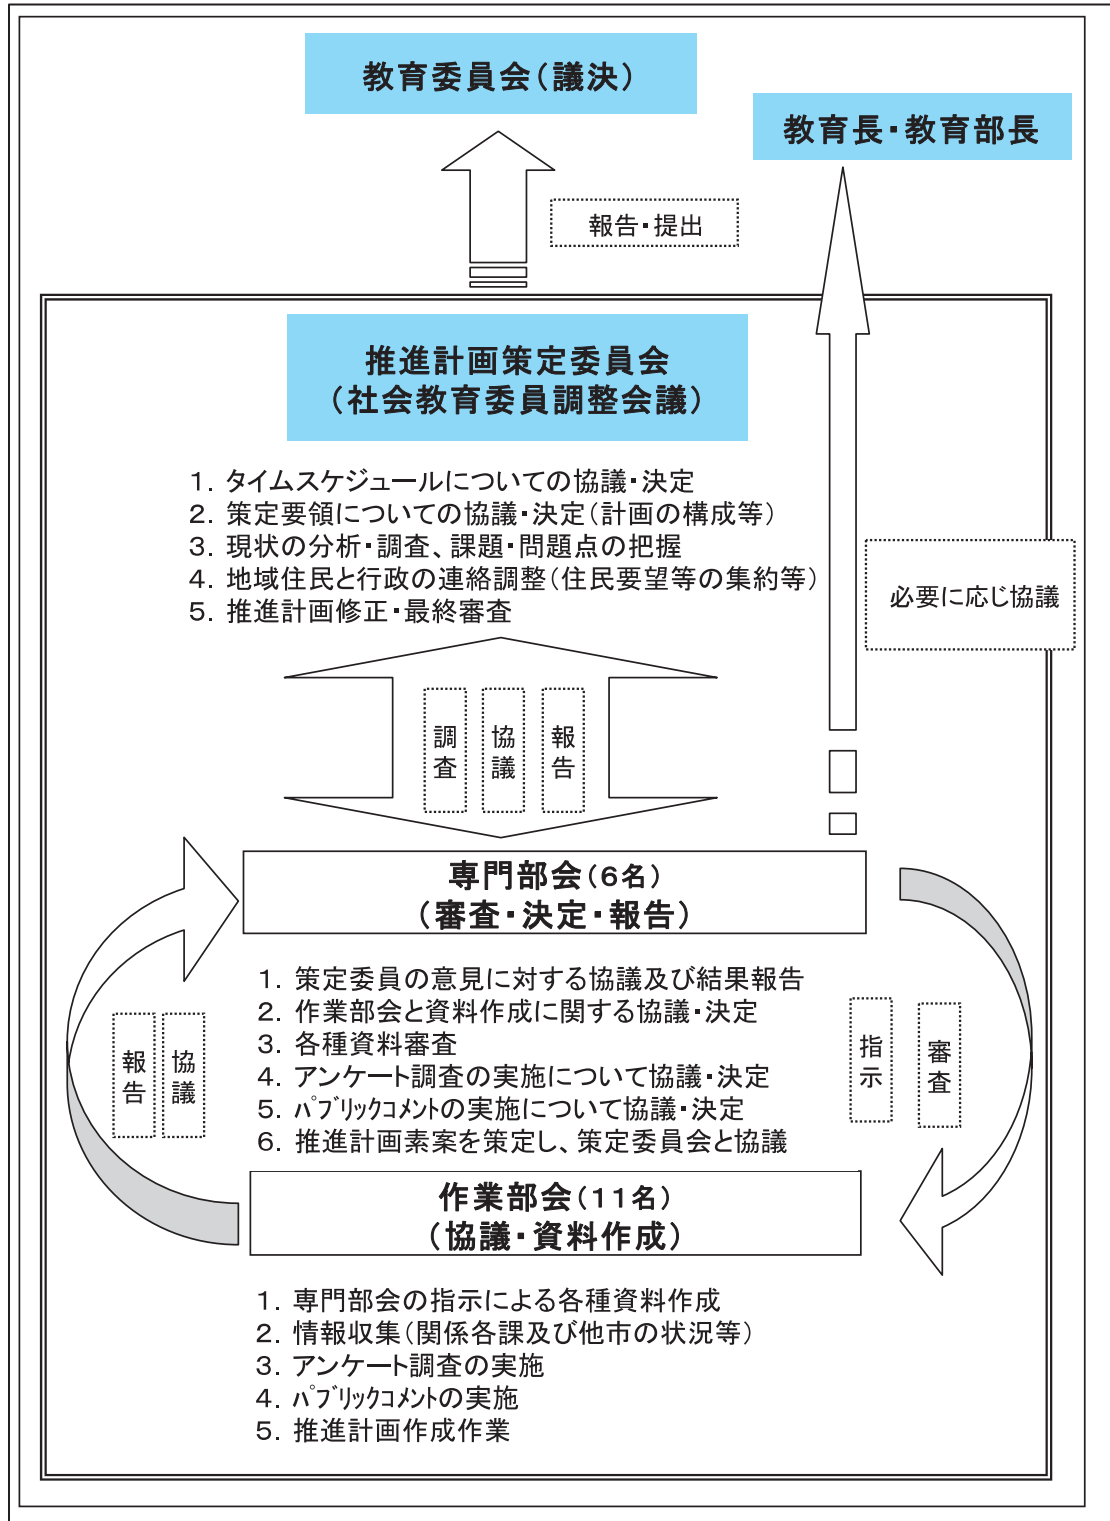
教育委員会（議決）

教育長・教育部長

報告・提出

推進計画策定委員会
（社会教育委員調整会議）

1. タイムスケジュールについての協議・決定
2. 策定要領についての協議・決定（計画の構成等）
3. 現状の分析・調査、課題・問題点の把握
4. 地域住民と行政の連絡調整（住民要望等の集約等）
5. 推進計画修正・最終審査

必要に応じ協議

調査

協議

報告

専門部会（6名）
（審査・決定・報告）

1. 策定委員の意見に対する協議及び結果報告
2. 作業部会と資料作成に関する協議・決定
3. 各種資料審査
4. アンケート調査の実施について協議・決定
5. ﾊﾟﾌﾞﾘｯｸｺﾒﾝﾄの実施について協議・決定
6. 推進計画素案を策定し、策定委員会と協議

報告

協議

指示

審査

作業部会（11名）
（協議・資料作成）

1. 専門部会の指示による各種資料作成
2. 情報収集（関係各課及び他市の状況等）
3. アンケート調査の実施
4. ﾊﾟﾌﾞﾘｯｸｺﾒﾝﾄの実施
5. 推進計画作成作業